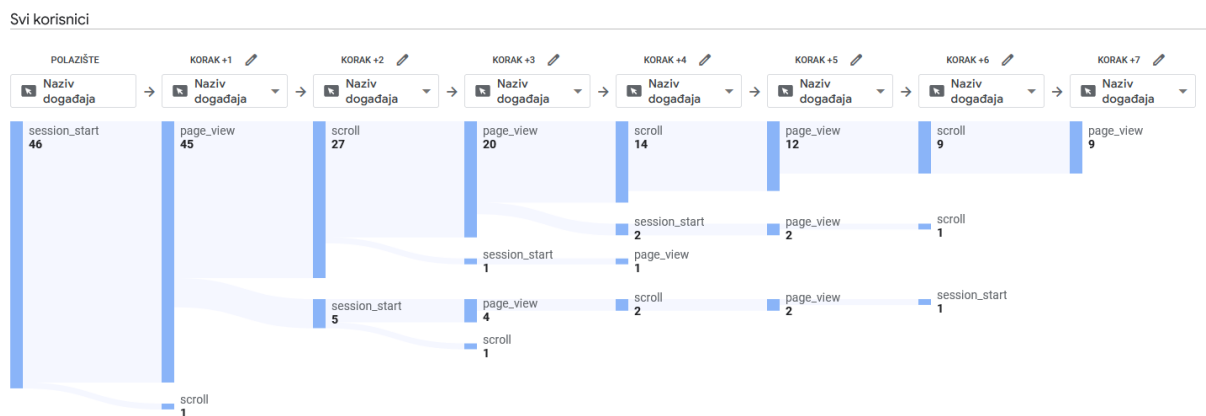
Svi korisnici

| POLAZIŠTE | KORAK +1 | KORAK +2 | KORAK +3 | KORAK +4 | KORAK +5 | KORAK +6 | KORAK +7 |
|---|---|---|---|---|---|---|---|
| Naziv događaja | Naziv događaja | Naziv događaja | Naziv događaja | Naziv događaja | Naziv događaja | Naziv događaja | Naziv događaja |

session_start
46

page_view
45

scroll
1

scroll
27

session_start
5

page_view
20

session_start
1

page_view
4

scroll
1

scroll
14

session_start
2

page_view
1

scroll
2

page_view
12

page_view
2

page_view
2

scroll
9

scroll
1

session_start
1

page_view
9